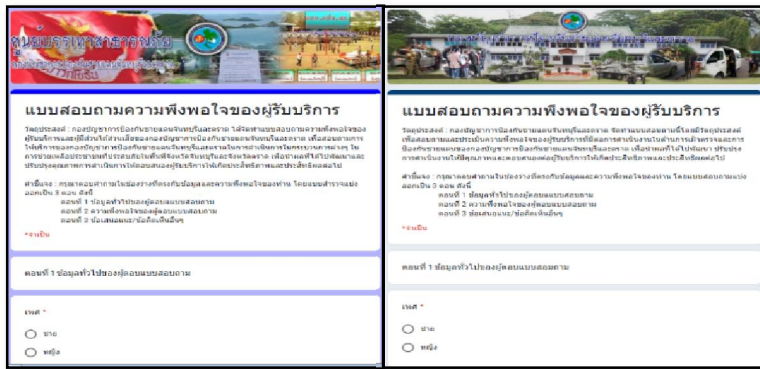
แบบสอบถามความพึงพอใจของผู้รับบริการ

วัตถุประสงค์ : กองบัญชาการป้องกันชายแดนจันทบุรีและตราด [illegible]

คำชี้แจง : กรุณาตอบคำถามในช่องว่างที่ตรงกับข้อมูลและความพึงพอใจของท่าน โดยแบบสอบถามแบ่งออกเป็น 3 ตอน ดังนี้
ตอนที่ 1 ข้อมูลทั่วไปของผู้ตอบแบบสอบถาม
ตอนที่ 2 ความพึงพอใจของผู้ตอบแบบสอบถาม
ตอนที่ 3 ข้อเสนอแนะ/ข้อคิดเห็นอื่นๆ

*จำเป็น

ตอนที่ 1 ข้อมูลทั่วไปของผู้ตอบแบบสอบถาม

เพศ *
ชาย
หญิง

แบบสอบถามความพึงพอใจของผู้รับบริการ

วัตถุประสงค์ : กองบัญชาการป้องกันชายแดนจันทบุรีและตราด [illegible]

คำชี้แจง : กรุณาตอบคำถามในช่องว่างที่ตรงกับข้อมูลและความพึงพอใจของท่าน โดยแบบสอบถามแบ่งออกเป็น 3 ตอน ดังนี้
ตอนที่ 1 ข้อมูลทั่วไปของผู้ตอบแบบสอบถาม
ตอนที่ 2 ความพึงพอใจของผู้ตอบแบบสอบถาม
ตอนที่ 3 ข้อเสนอแนะ/ข้อคิดเห็นอื่นๆ

*จำเป็น

ตอนที่ 1 ข้อมูลทั่วไปของผู้ตอบแบบสอบถาม

เพศ *
ชาย
หญิง